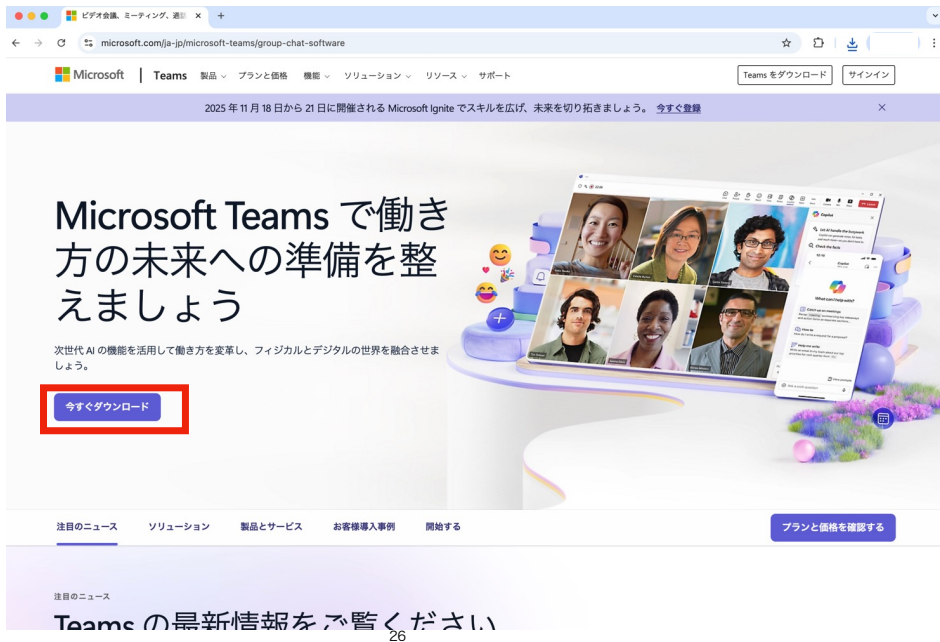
ビデオ会議、ミーティング、通話 ×

microsoft.com/ja-jp/microsoft-teams/group-chat-software

Microsoft | Teams 製品 プランと価格 機能 ソリューション リソース サポート

Teams をダウンロード サインイン

2025 年 11 月 18 日から 21 日に開催される Microsoft Ignite でスキルを広げ、未来を切り拓きましょう。 今すぐ登録

Microsoft Teams で働き方の未来への準備を整えましょう

次世代 AI の機能を活用して働き方を変革し、フィジカルとデジタルの世界を融合させましょう。

今すぐダウンロード

Copilot

What can I help with?

注目のニュース ソリューション 製品とサービス お客様導入事例 開始する

プランと価格を確認する

注目のニュース

Teams の最新情報をご覧ください

26